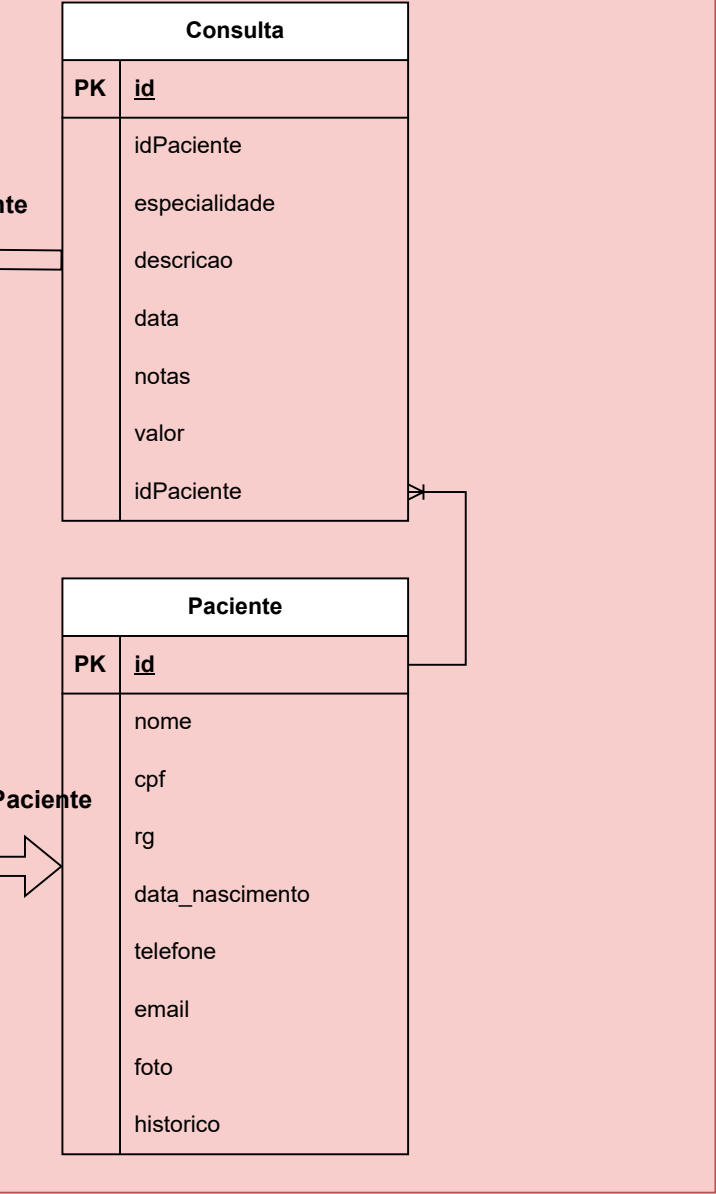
nte

Paciente

Consulta

| PK | id |
|---|---|
| | idPaciente |
| | especialidade |
| | descricao |
| | data |
| | notas |
| | valor |
| | idPaciente |

Paciente

| PK | id |
|---|---|
| | nome |
| | cpf |
| | rg |
| | data_nascimento |
| | telefone |
| | email |
| | foto |
| | historico |